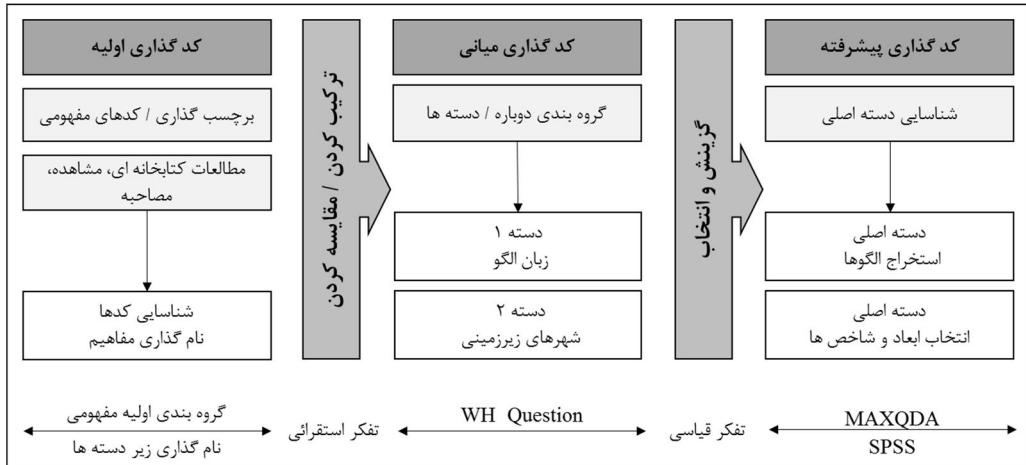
کد گذاری پیشرفته

شناسایی دسته اصلی

دسته اصلی
استخراج الگوها

دسته اصلی
انتخاب ابعاد و شاخص ها

گزینش و انتخاب

کد گذاری میانی

گروه بندی دوباره / دسته ها

دسته ۱
زبان الگو

دسته ۲
شهرهای زیرزمینی

ترکیب کردن / مقایسه کردن

کد گذاری اولیه

برچسب گذاری / کدهای مفهومی

مطالعات کتابخانه ای، مشاهده، مصاحبه

شناسایی کدها
نام گذاری مفاهیم

MAXQDA
SPSS

تفکر قیاسی

WH Question

تفکر استقرائی

گروه بندی اولیه مفهومی
نام گذاری زیر دسته ها